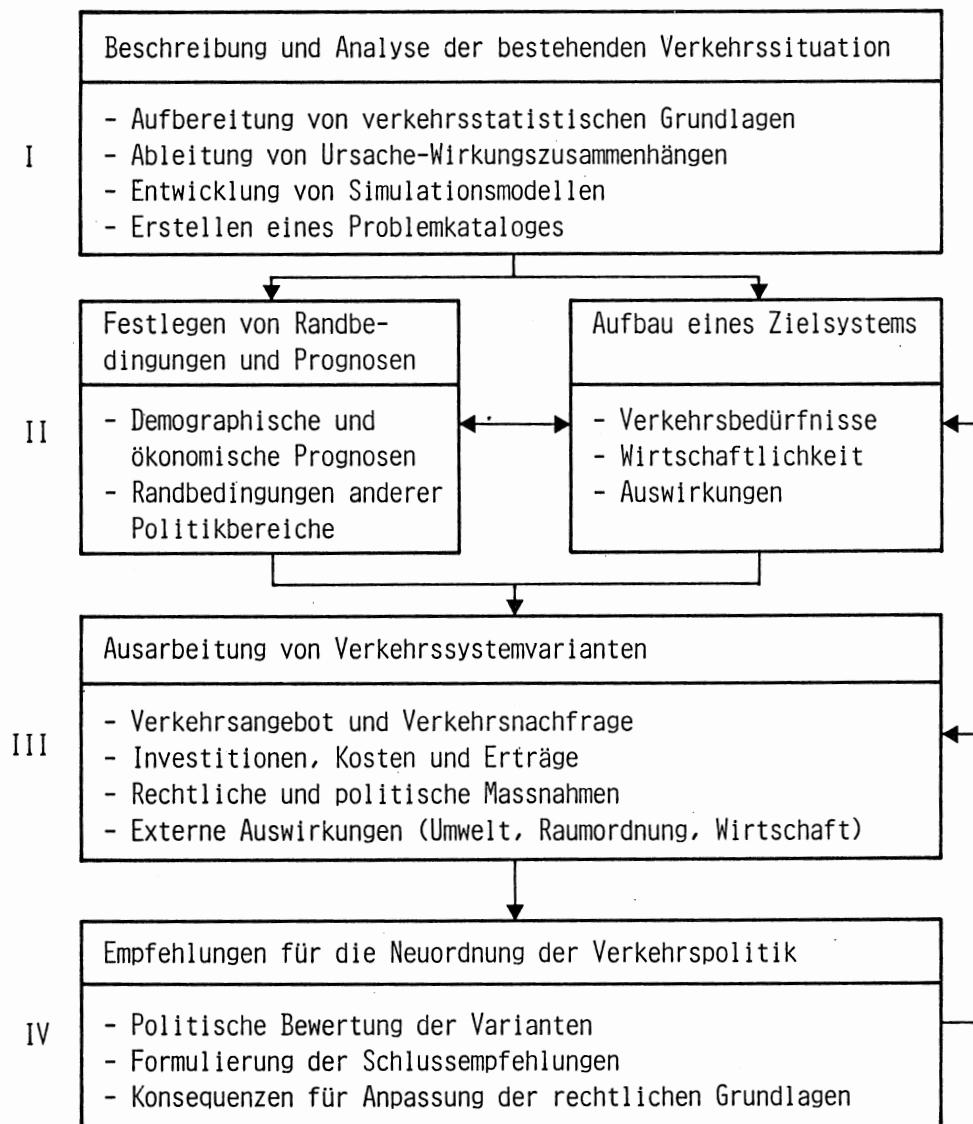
Beschreibung und Analyse der bestehenden Verkehrssituation

I

- Aufbereitung von verkehrsstatistischen Grundlagen
- Ableitung von Ursache-Wirkungszusammenhängen
- Entwicklung von Simulationsmodellen
- Erstellen eines Problemkataloges

II

Festlegen von Randbedingungen und Prognosen

- Demographische und ökonomische Prognosen
- Randbedingungen anderer Politikbereiche

Aufbau eines Zielsystems

- Verkehrsbedürfnisse
- Wirtschaftlichkeit
- Auswirkungen

III

Ausarbeitung von Verkehrssystemvarianten

- Verkehrsangebot und Verkehrsnachfrage
- Investitionen, Kosten und Erträge
- Rechtliche und politische Massnahmen
- Externe Auswirkungen (Umwelt, Raumordnung, Wirtschaft)

IV

Empfehlungen für die Neuordnung der Verkehrspolitik

- Politische Bewertung der Varianten
- Formulierung der Schlussempfehlungen
- Konsequenzen für Anpassung der rechtlichen Grundlagen